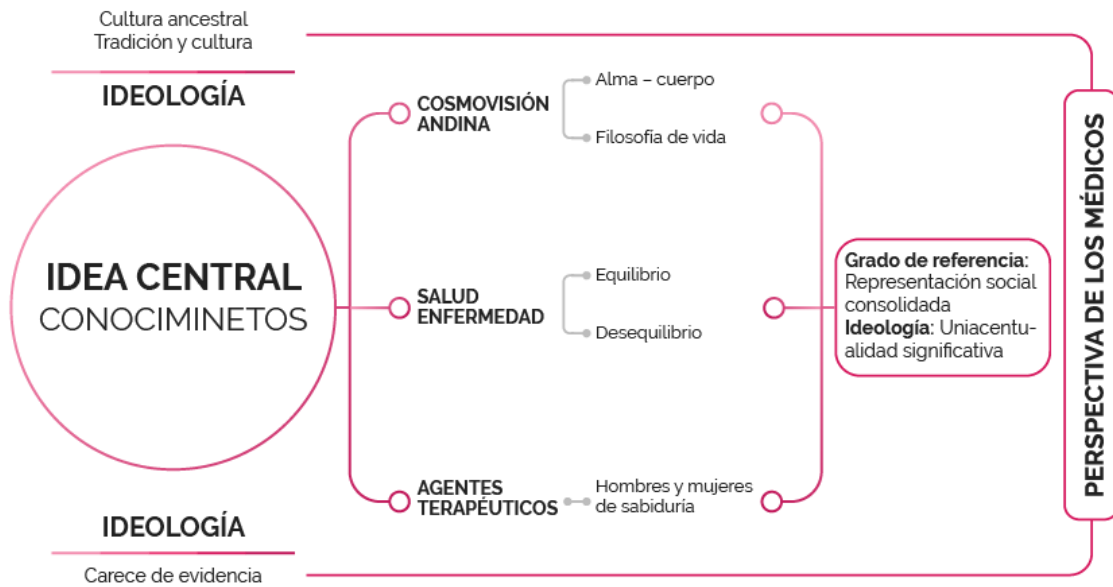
Cultura ancestral
Tradición y cultura

IDEOLOGÍA

IDEA CENTRAL
CONOCIMINETOS

COSMOVISIÓN ANDINA

Alma – cuerpo

Filosofía de vida

SALUD ENFERMEDAD

Equilibrio

Desequilibrio

AGENTES TERAPÉUTICOS

Hombres y mujeres de sabiduría

Grado de referencia: Representación social consolidada
Ideología: Uniacentualidad significativa

PERSPECTIVA DE LOS MÉDICOS

IDEOLOGÍA

Carece de evidencia